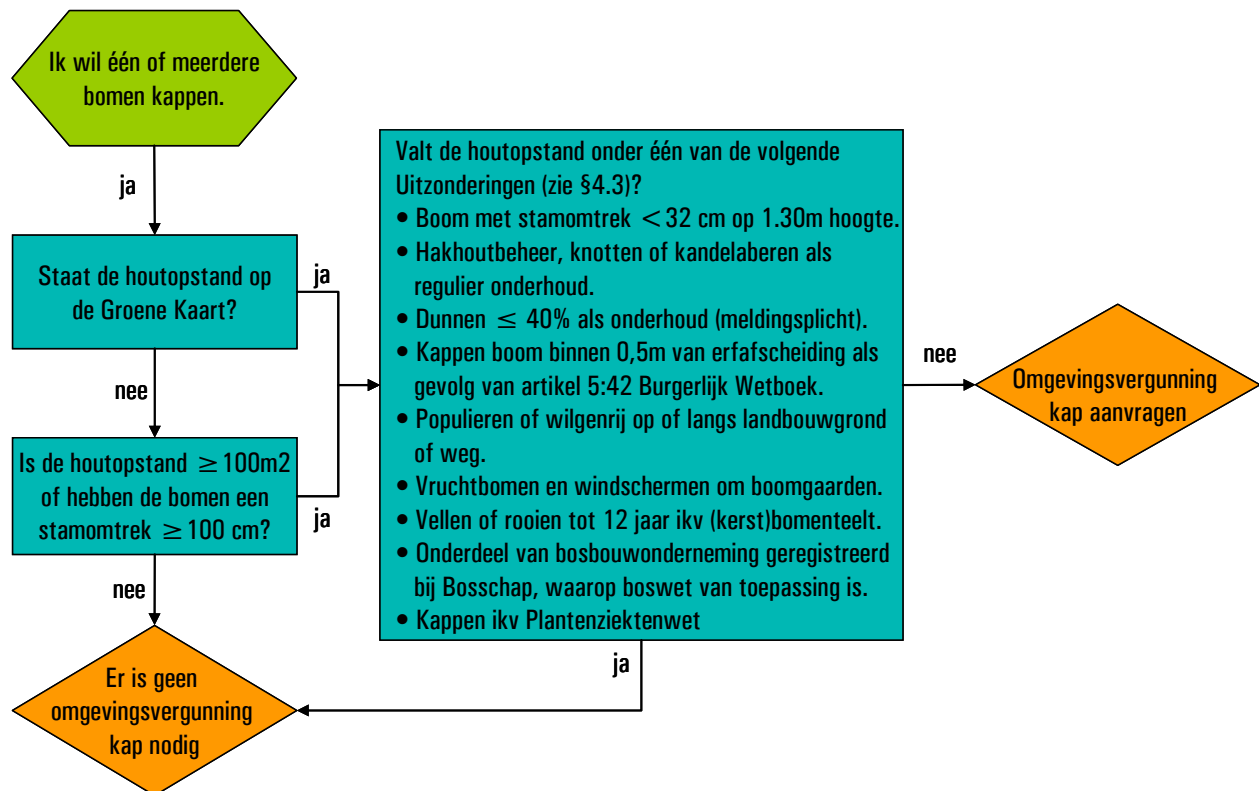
Ik wil één of meerdere bomen kappen.

ja

Staat de houtopstand op de Groene Kaart?

ja

nee

Is de houtopstand $\geq$100m2 of hebben de bomen een stamomtrek $\geq$100 cm?

ja

nee

Valt de houtopstand onder één van de volgende Uitzonderingen (zie §4.3)?
• Boom met stamomtrek $<$32 cm op 1.30m hoogte.
• Hakhoutbeheer, knotten of kandelaberen als regulier onderhoud.
• Dunnen $\leq$ 40% als onderhoud (meldingsplicht).
• Kappen boom binnen 0,5m van erfafscheiding als gevolg van artikel 5:42 Burgerlijk Wetboek.
• Populieren of wilgenrij op of langs landbouwgrond of weg.
• Vruchtbomen en windschermen om boomgaarden.
• Vellen of rooien tot 12 jaar ikv (kerst)bomenteelt.
• Onderdeel van bosbouwonderneming geregistreerd bij Bosschap, waarop boswet van toepassing is.
• Kappen ikv Plantenziektenwet

nee

Omgevingsvergunning kap aanvragen

ja

Er is geen omgevingsvergunning kap nodig